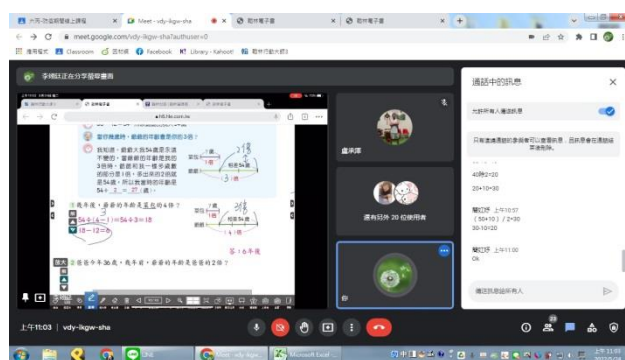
Meet - vdy-ikgw-sha
meet.google.com/vdy-ikgw-sha?authuser=0
應用程式 Classroom 百度網 Facebook Library - Kahoot! 南一行動大師

李曉莊正在分享螢幕畫面

盧承廣

還有另外 20 位使用者

通話中的訊息

允許所有人傳送訊息

只有通話中的參與者可以查看訊息，且訊息會在通話結束後刪除。

40除2=20

20+10=30

蘭紀妤 上午10:57
(50+10) / 2=30
30-10=20

蘭紀妤 上午11:00
Ok

傳送訊息給所有人

上午11:03 | vdy-ikgw-sha

第 1 6 年

$54\div(4-1)=18$ $54\div3=18$

$18-12=6$

爸爸今年36歲，幾年前，爸爸的年齡是我的2倍？

答：6年前